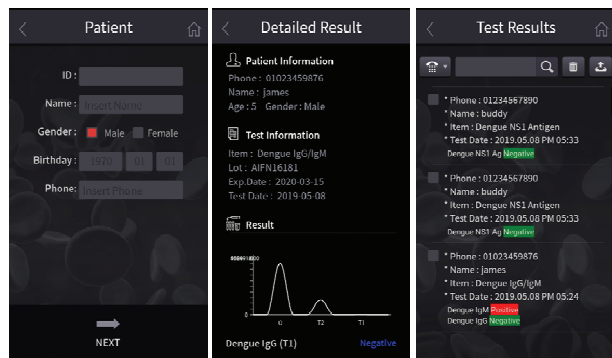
Patient

ID :

Name : Insert Name

Gender : Male Female

Birthday : 1970 01 01

Phone : Insert Phone

NEXT

Detailed Result

Patient Information

Phone : 01023459876
Name : james
Age : 5 Gender : Male

Test Information

Item : Dengue IgG/IgM
Lot : AIFN16181
Exp.Date : 2020-03-15
Test Date : 2019.05.08

Result

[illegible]

C T2 T1

Dengue IgG (T1) Negative

Test Results

* Phone : 01234567890
* Name : buddy
* Item : Dengue NS1 Antigen
* Test Date : 2019.05.08 PM 05:33
Dengue NS1 Ag Negative

* Phone : 01234567890
* Name : buddy
* Item : Dengue NS1 Antigen
* Test Date : 2019.05.08 PM 05:33
Dengue NS1 Ag Negative

* Phone : 01023459876
* Name : james
* Item : Dengue IgG/IgM
* Test Date : 2019.05.08 PM 05:24
Dengue IgM Positive
Dengue IgG Negative